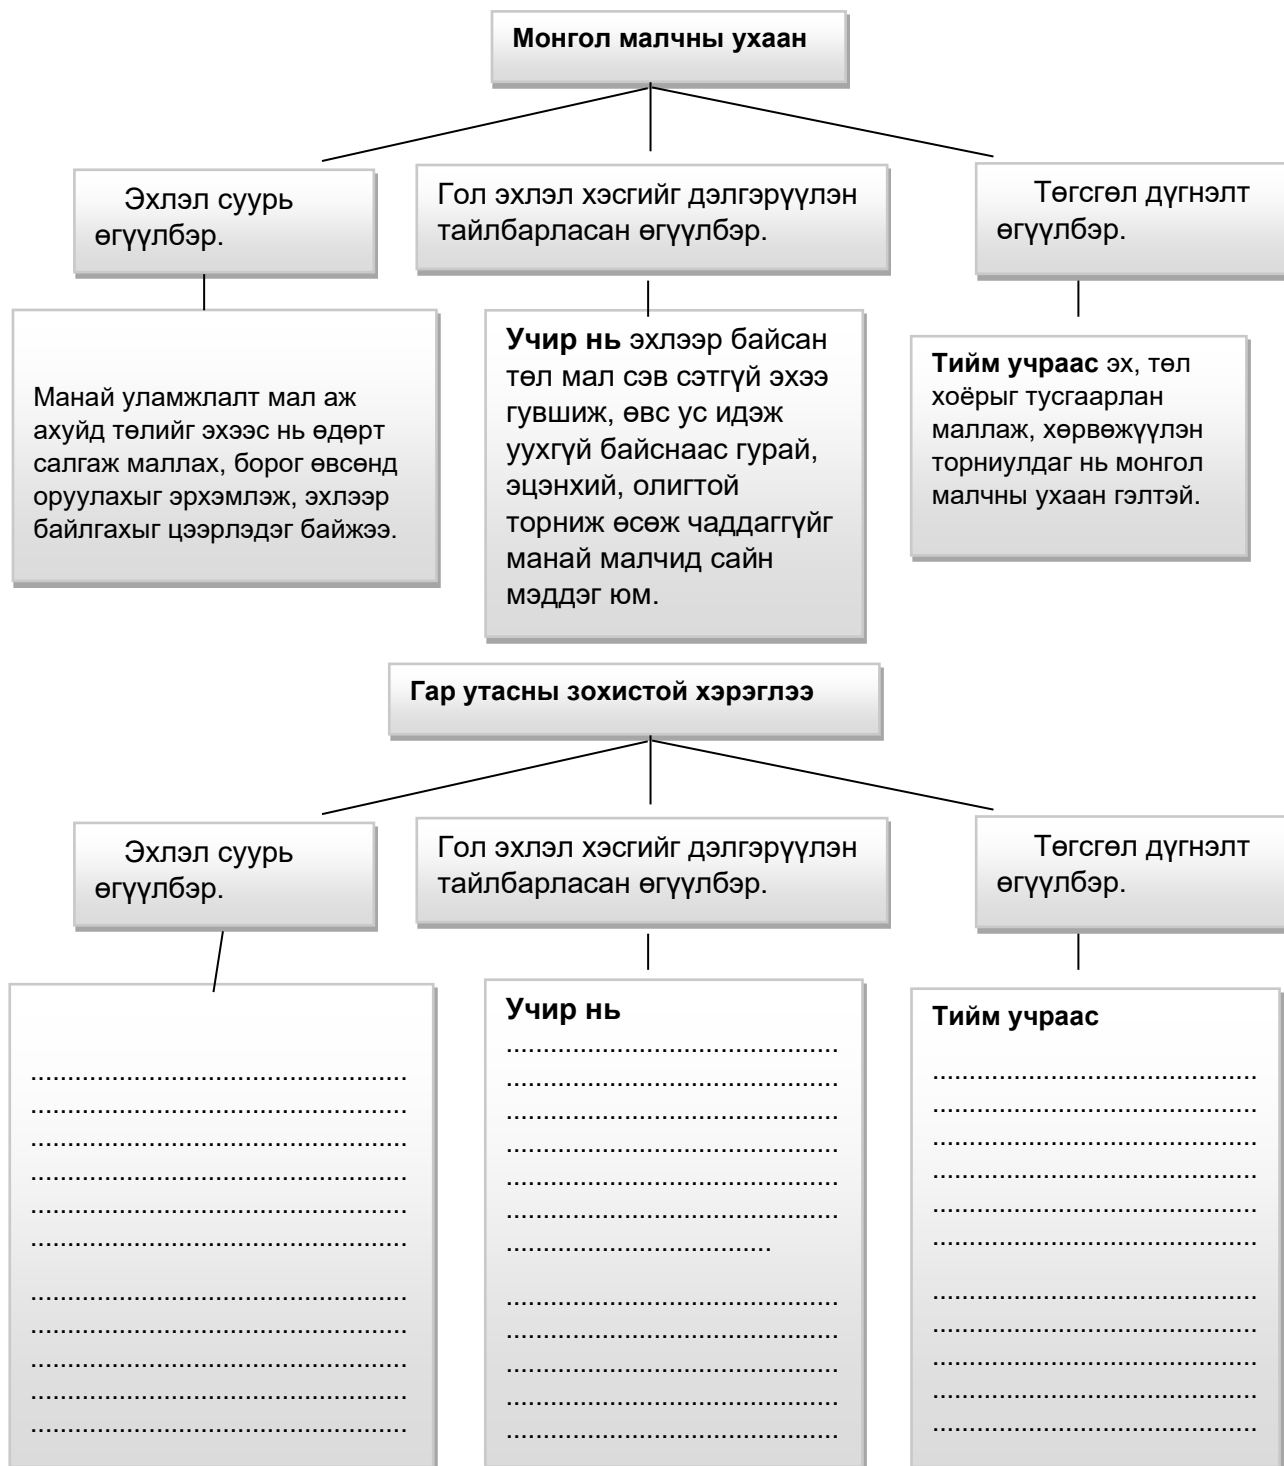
**Монгол малчны ухаан**

Эхлэл суурь өгүүлбэр.

Гол эхлэл хэсгийг дэлгэрүүлэн тайлбарласан өгүүлбэр.

Төгсгөл дүгнэлт өгүүлбэр.

Манай уламжлалт мал аж ахуйд төлийг эхээс нь өдөрт салгаж маллах, борог өвсөнд оруулахыг эрхэмлэж, эхлээр байлгахыг цээрлэдэг байжээ.

**Учир нь** эхлээр байсан төл мал сэв сэтгүй эхээ гувшиж, өвс ус идэж уухгүй байснаас гурай, эцэнхий, олигтой торниж өсөж чаддаггүйг манай малчид сайн мэддэг юм.

**Тийм учраас** эх, төл хоёрыг тусгаарлан маллаж, хөрвөжүүлэн торниулдаг нь монгол малчны ухаан гэлтэй.

**Гар утасны зохистой хэрэглээ**

Эхлэл суурь өгүүлбэр.

Гол эхлэл хэсгийг дэлгэрүүлэн тайлбарласан өгүүлбэр.

Төгсгөл дүгнэлт өгүүлбэр.

.............................................
.............................................
.............................................
.............................................
.............................................
.............................................
.............................................
.............................................
.............................................
.............................................
.............................................

**Учир нь**
.............................................
.............................................
.............................................
.............................................
.............................................
.............................................
.................................
.............................................
.............................................
.............................................
.............................................
.............................................

**Тийм учраас**
.............................................
.............................................
.............................................
.............................................
.............................................
.............................................
.............................................
.............................................
.............................................
.............................................
.............................................